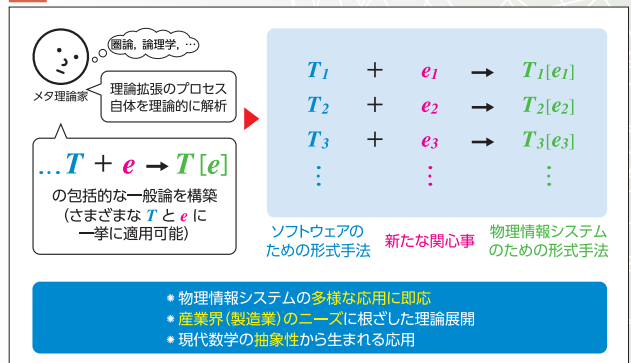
圏論，論理学，…

メタ理論家

理論拡張のプロセス自体を理論的に解析

$\ldots T + e \rightarrow T[e]$

の包括的な一般論を構築（さまざまな $T$ と $e$ に一挙に適用可能）

$T_1 + e_1 \rightarrow T_1[e_1]$
$T_2 + e_2 \rightarrow T_2[e_2]$
$T_3 + e_3 \rightarrow T_3[e_3]$
$\vdots \quad \vdots \quad \vdots$

ソフトウェアのための形式手法

新たな関心事

物理情報システムのための形式手法

＊物理情報システムの多様な応用に即応
＊産業界（製造業）のニーズに根ざした理論展開
＊現代数学の抽象性から生まれる応用